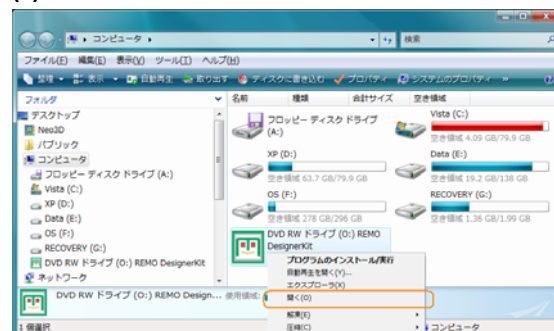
コンピュータ ▸
検索
ファイル(F) 編集(E) 表示(V) ツール(T) ヘルプ(H)
整理 ▾ 表示 ▾ 自動再生 取り出す ディスクに書き込む プロパティ システムのプロパティ
フォルダ
デスクトップ
Neo3D
パブリック
コンピュータ
フロッピー ディスク ドライブ (A:)
Vista (C:)
XP (D:)
Data (E:)
OS (F:)
RECOVERY (G:)
DVD RW ドライブ (O:) REMO DesignerKit
ネットワーク
名前
種類
合計サイズ
空き領域
フロッピー ディスク ドライブ (A:)
Vista (C:)
空き領域 4.09 GB/79.9 GB
XP (D:)
空き領域 63.7 GB/79.9 GB
Data (E:)
空き領域 19.2 GB/138 GB
OS (F:)
空き領域 278 GB/296 GB
RECOVERY (G:)
空き領域 1.36 GB/1.99 GB
DVD RW ドライブ (O:) REMO DesignerKit
プログラムのインストール/実行
自動再生を開く(Y)...
エクスプローラ(X)
開く(O)
共有(H)...
圧縮(C)
DVD RW ドライブ (O:) REMO Design... 使用領域
1 個選択
コンピュータ